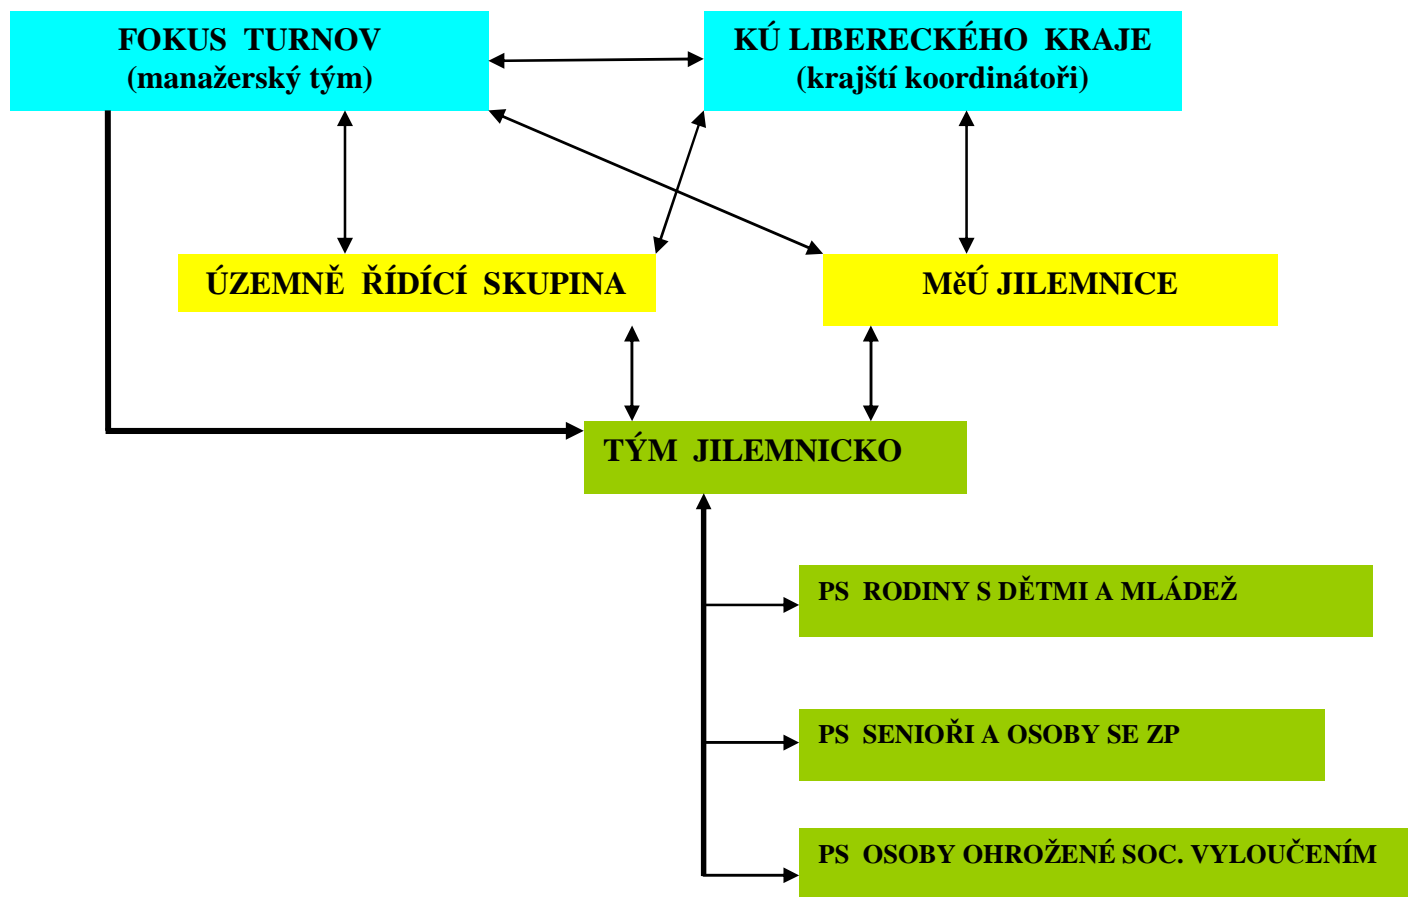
FOKUS TURNOV
(manažerský tým)

KÚ LIBERECKÉHO KRAJE
(krajští koordinátoři)

ÚZEMNĚ ŘÍDÍCÍ SKUPINA

MěÚ JILEMNICE

TÝM JILEMNICKO

PS RODINY S DĚTMI A MLÁDEŽ

PS SENIOŘI A OSOBY SE ZP

PS OSOBY OHROŽENÉ SOC. VYLOUČENÍM